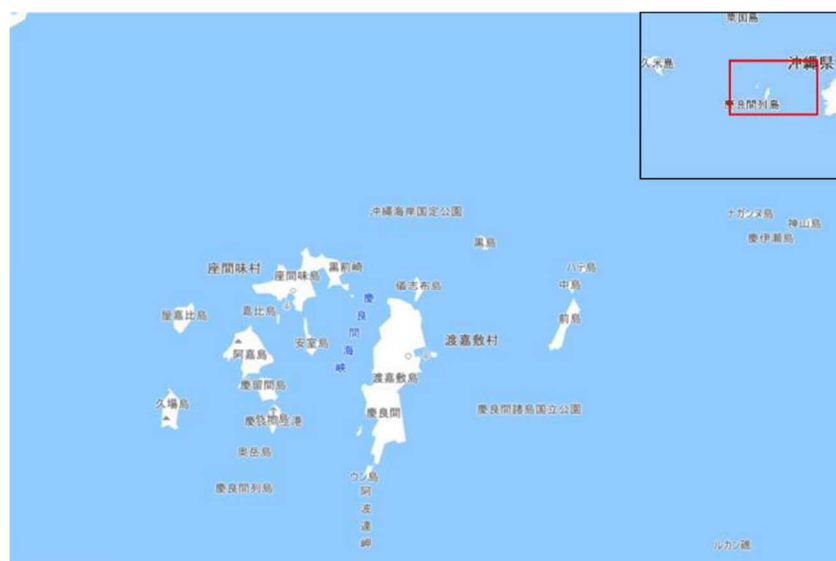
粟国島
久米島
沖縄県
慶良間列島

沖縄海岸国定公園
ナガンヌ島
神山島
慶伊瀬島
黒島
ハテ島
座間味村
座間味島
黒前崎
儀志布島
中島
慶
良
間
海
峡
屋嘉比島
嘉比島
前島
安室島
渡嘉敷村
阿嘉島
渡嘉敷島
慶留間島
慶良間諸島国立公園
久場島
慶良間空港
慶良間
奥岳島
ウン島
慶良間列島
阿
波
連
岬
ルカン礁